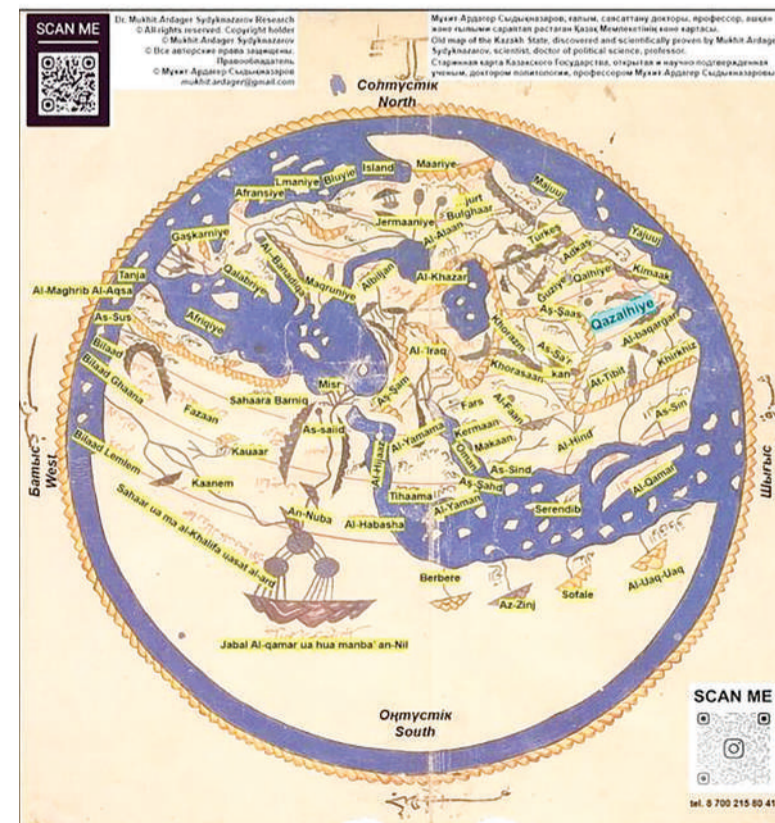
SCAN ME

Dr. Mukhit Ardager Sydykhazarov Research
© All rights reserved. Copyright holder
© Mukhit Ardager Sydykhazarov
© Все авторские права защищены. Правообладатель
© Мұхит-Ардагер Сыдыкназаров
mukhit.ardager@gmail.com

Мұхит-Ардагер Сыдыкназаров, ғалым, саясаттану докторы, профессор, ашқан және ғылыми сараптап растаған Қазақ Мемлекетінің көне картасы.
Old map of the Kazakh State, discovered and scientifically proven by Mukhit Ardager Sydykhazarov, scientist, doctor of political science, professor.
Старинная карта Казахского Государства, открытая и научно подтвержденная ученым, доктором политологии, профессором Мухит-Ардагер Сыдыкназаровы

Солтүстік
North

Maariye
Island
Bluyie
Lmaniye
Afransiye
Majuuj
Yajuuj
Jurt
Bulghaar
Jermaaniye
Al-Alaan
Türkes
Adkas
Qalhiye
Kimaak
Gaşkarniye
Al-Banadiqa
Qalabriye
Magruniye
Albuljan
Al-Khazar
Ğuziye
Aş-Şaas
Qazalhiye
Tanja
Al-Maghrib Al-Aqsa
Afriqiye
As-Sus
Khorazm
As-Sa'kan
Al-baqargar
Khirkhiz
Al-'Iraq
Bilaad
Bilaad Ghaana
Khorasaan
At-Tibit
Misr
As-Sam
As-Sin
Sahaara Barniq
Fars
Al-Faan
Fazaan
As-said
Kermaan
Al-Yamama
Makaan
Al-Hind
Al-Hijaz
Oman
Kauaar
As-Sind
Bilaad Lemlem
Kaanem
Al-Qamar
Aş-Şahd
Tihaama
Al-Yaman
Serendib
An-Nuba
Al-Habasha
Sahaar ua ma al-Khalifa uasat al-arq
Berbere
Al-Uaq-Uaq
Sofale
Az-Zinj
Jabal Al-qamar ua hua manba' an-Nil

Батыс
West

Шығыс

Оңтүстік
South

SCAN ME
tel. 8 700 215 80 41